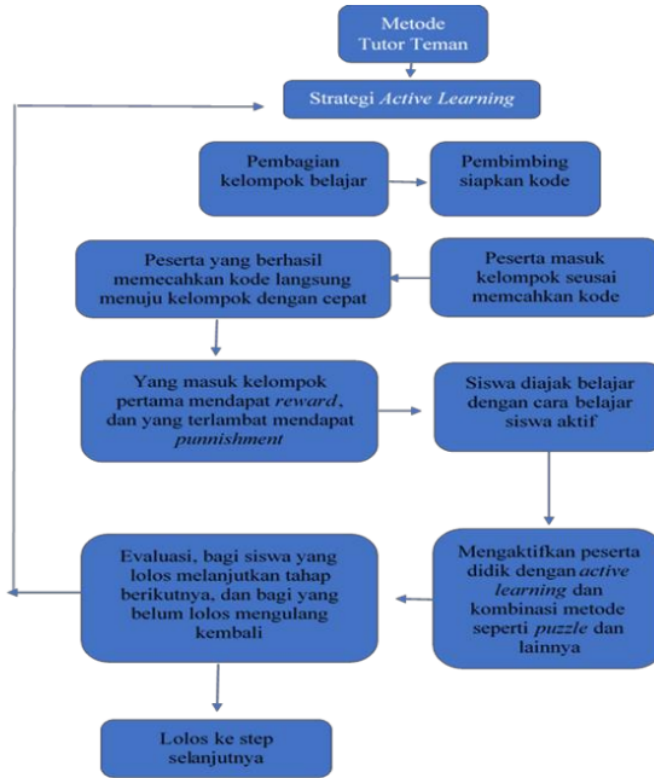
Metode Tutor Teman

Strategi *Active Learning*

Pembagian kelompok belajar

Pembimbing siapkan kode

Peserta masuk kelompok seusai memcahkan kode

Peserta yang berhasil memecahkan kode langsung menuju kelompok dengan cepat

Yang masuk kelompok pertama mendapat *reward*, dan yang terlambat mendapat *punnishment*

Siswa diajak belajar dengan cara belajar siswa aktif

Mengaktifkan peserta didik dengan *active learning* dan kombinasi metode seperti *puzzle* dan lainnya

Evaluasi, bagi siswa yang lolos melanjutkan tahap berikutnya, dan bagi yang belum lolos mengulang kembali

Lolos ke step selanjutnya